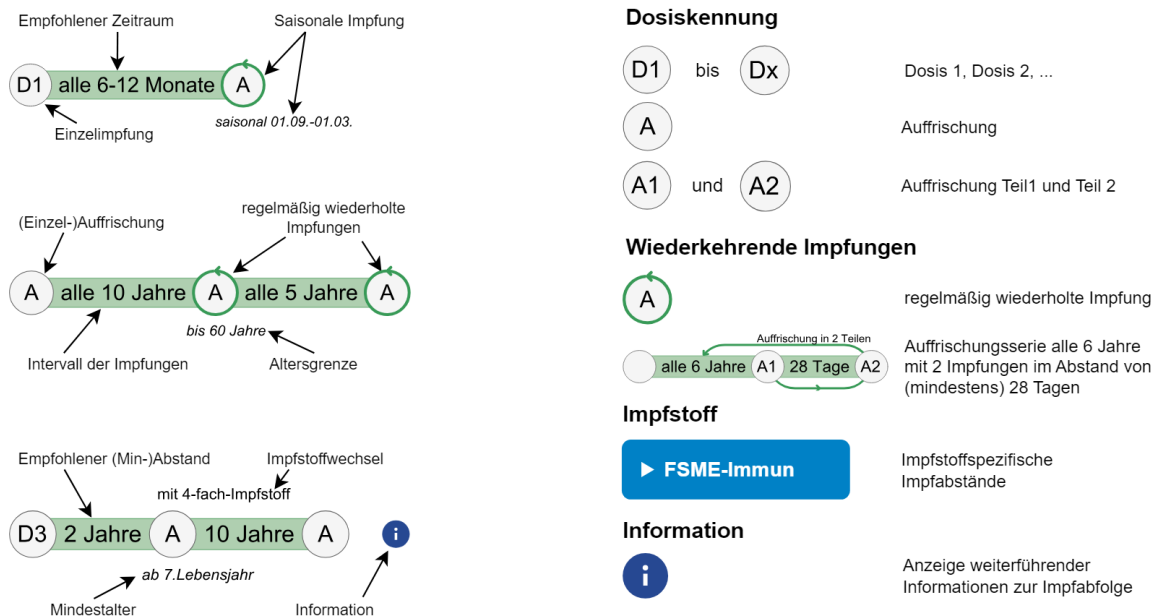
Empfohlener Zeitraum
Saisonale Impfung
D1 alle 6-12 Monate A
saisonal 01.09.-01.03.
Einzelimpfung

(Einzel-)Auffrischung
regelmäßig wiederholte Impfungen
A alle 10 Jahre A alle 5 Jahre A
bis 60 Jahre
Intervall der Impfungen
Altersgrenze

Empfohlener (Min-)Abstand
Impfstoffwechsel
mit 4-fach-Impfstoff
D3 2 Jahre A 10 Jahre A
i
ab 7.Lebensjahr
Mindestalter
Information

Dosiskennung
D1 bis Dx
Dosis 1, Dosis 2, ...
A
Auffrischung
A1 und A2
Auffrischung Teil1 und Teil 2

Wiederkehrende Impfungen
A
regelmäßig wiederholte Impfung
Auffrischung in 2 Teilen
alle 6 Jahre A1 28 Tage A2
Auffrischungsserie alle 6 Jahre mit 2 Impfungen im Abstand von (mindestens) 28 Tagen

Impfstoff
▶ FSME-Immun
Impfstoffspezifische Impfabstände

Information
i
Anzeige weiterführender Informationen zur Impfabfolge